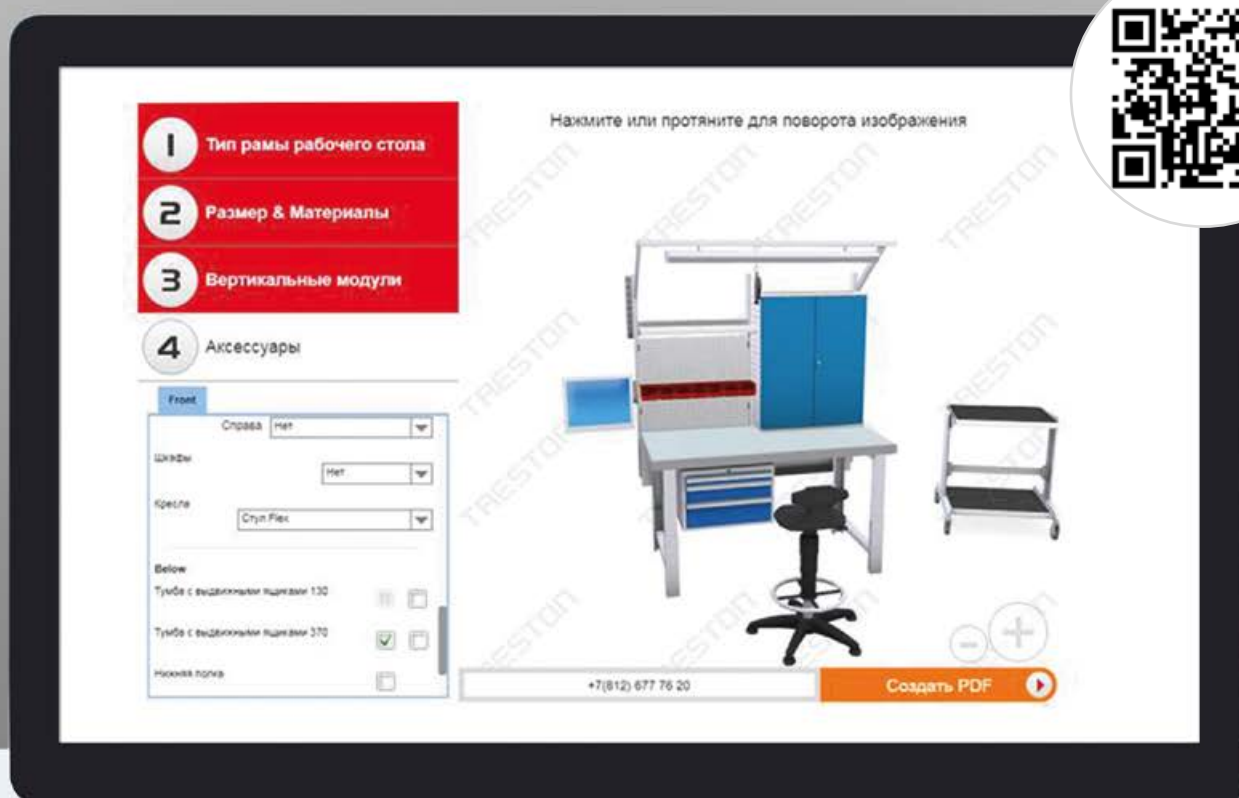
1 Тип рамы рабочего стола

2 Размер & Материалы

3 Вертикальные модули

4 Аксессуары

Front

Справа Нет

Шкафы

Нет

Кресла

Стул Flex

Below

Тумба с выдвижными ящиками 130

Тумба с выдвижными ящиками 370

Нижняя полка

Нажмите или протяните для поворота изображения

TRESTON

+7(812) 677 76 20

Создать PDF